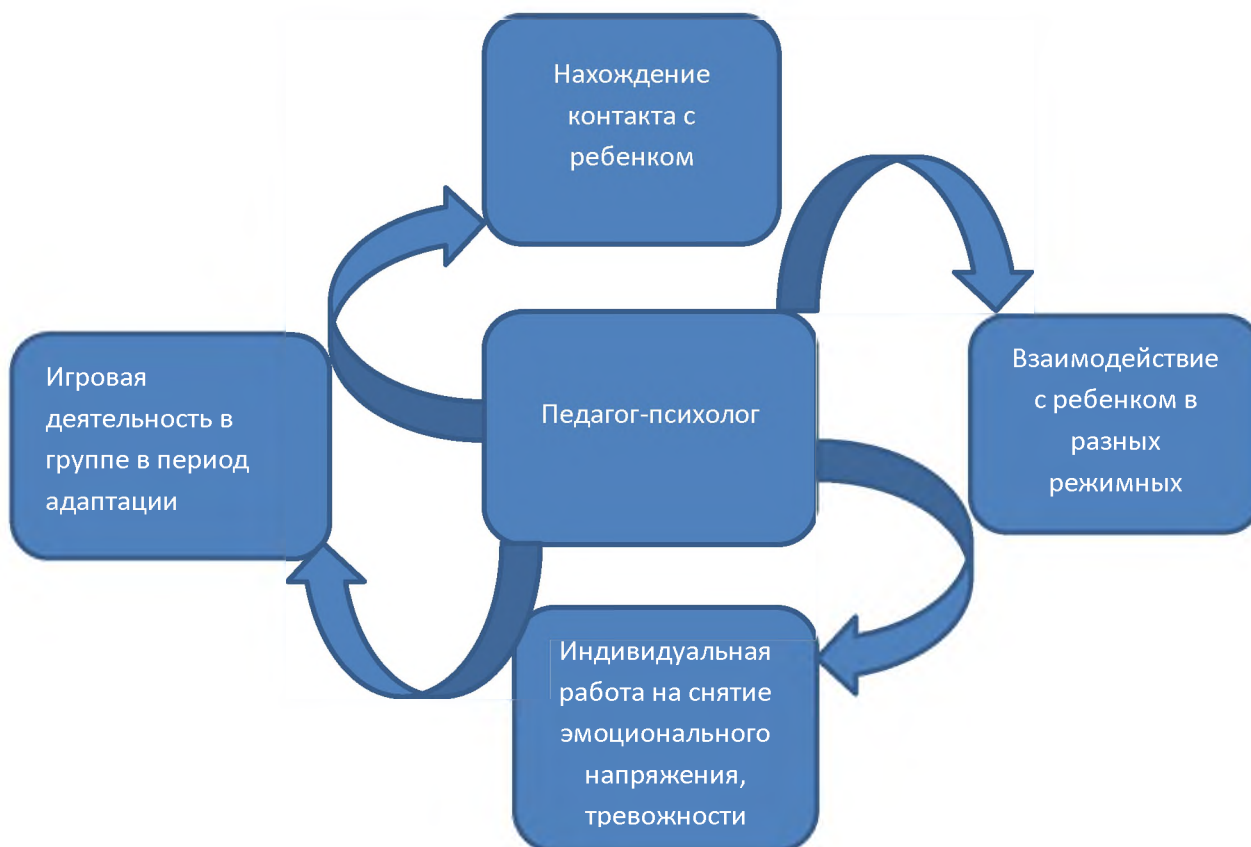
Нахождение контакта с ребенком

Игровая деятельность в группе в период адаптации

Педагог-психолог

Взаимодействие с ребенком в разных режимных

Индивидуальная работа на снятие эмоционального напряжения, тревожности